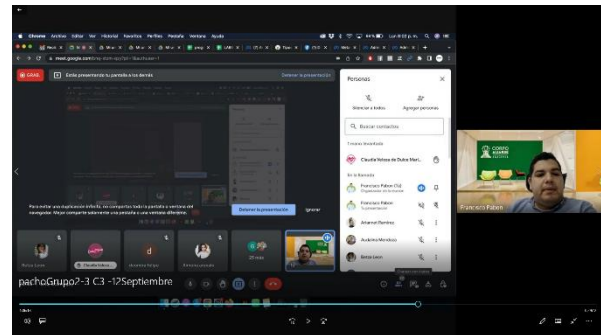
Chrome Archivo Editar Ver Historial Favoritos Perfiles Pestaña Ventana Ayuda

meet.google.com

GRAB

Estás presentando tu pantalla a los demás

Detener la presentación

Personas

Silenciar a todos

Agregar personas

Buscar contactos

Tiempo de espera

Claudia Núñez de Dubra Mari...

En la llamada

Francisco Pabon (Tú)
Organizador de la reunión

Francisco Pabon
Presentación

Jhonny Ramírez

Audeina Mendoza

Betzy León

Para evitar una duplicación infinita, no compartas toda la pantalla o ventana del navegador. Mejor comparte solamente una pestaña o una ventana diferente.

Detener la presentación

Ignorar

Betzy León

Claudia Núñez

Francisco Pabon

pachoGrupo2-3 C3 -12Septiembre

Francisco Pabon